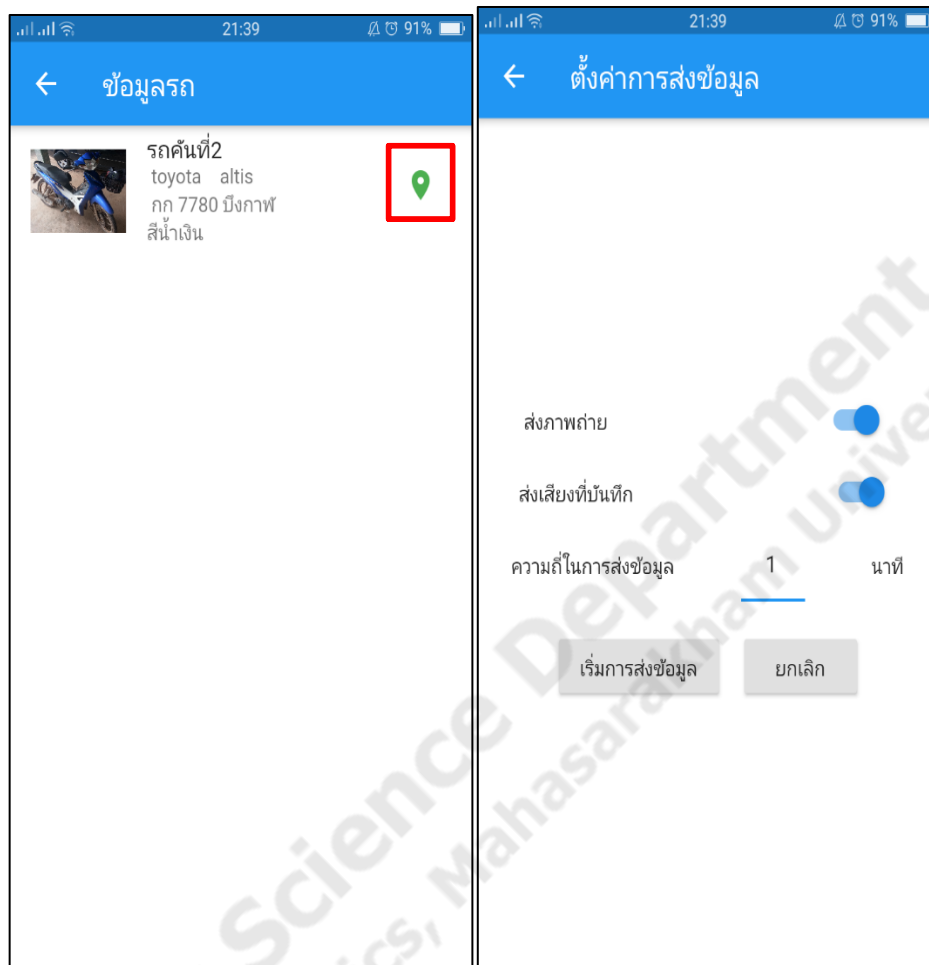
21:39 91%

ข้อมูลรถ

รถคันที่2
toyota altis
กก 7780 บึงกาฬ
สีน้ำเงิน

21:39 91%

ตั้งค่าการส่งข้อมูล

ส่งภาพถ่าย

ส่งเสียงที่บันทึก

ความถี่ในการส่งข้อมูล 1 นาที

เริ่มการส่งข้อมูล

ยกเลิก

Science Department
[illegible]ics, Mahasarakham Unive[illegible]